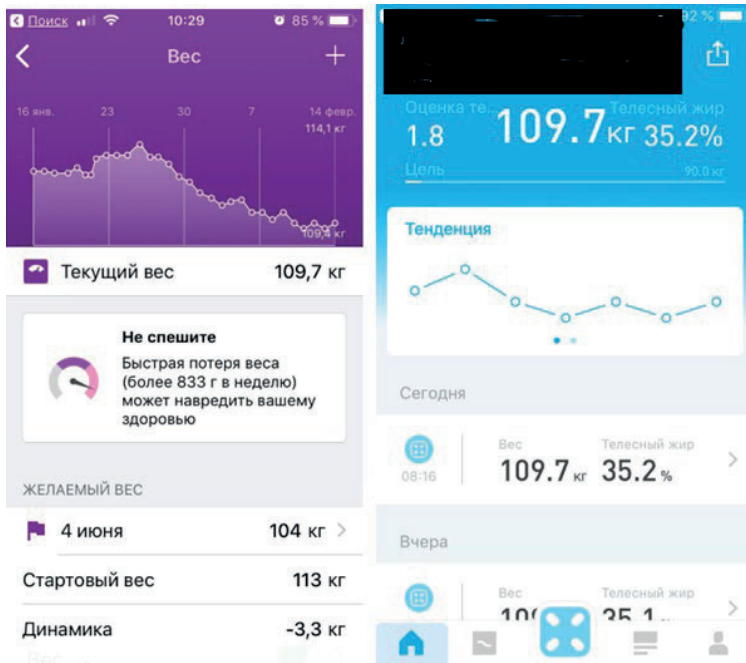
Поиск 10:29 85 %

Вес +

16 янв. 23 30 7 14 февр.

114,1 кг

109,4 кг

Текущий вес 109,7 кг

Не спешите

Быстрая потеря веса (более 833 г в неделю) может навредить вашему здоровью

ЖЕЛАЕМЫЙ ВЕС

4 июня 104 кг

Стартовый вес 113 кг

Динамика -3,3 кг

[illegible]

92 %

Оценка те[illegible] Телесный жир

1.8 109.7 кг 35.2%

Цель 90.0 кг

Тенденция

Сегодня

08:16 Вес 109.7 кг Телесный жир 35.2 %

Вчера

Вес 10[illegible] Телесный жир 35.1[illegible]